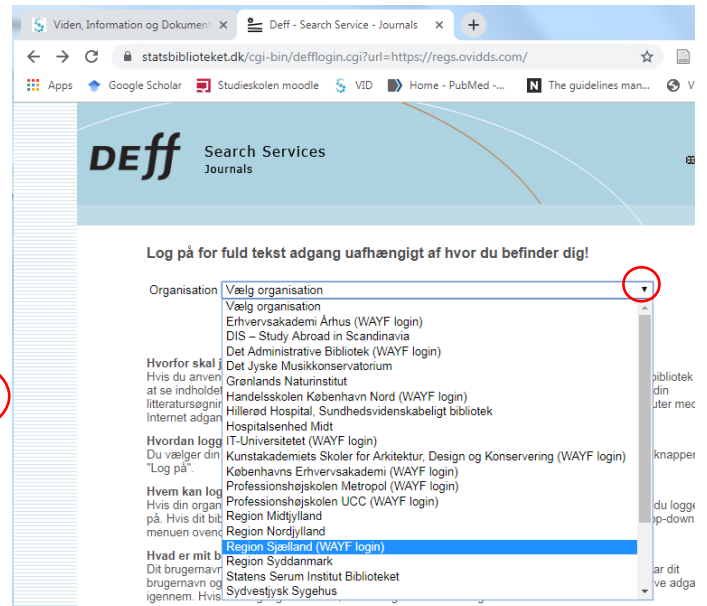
Viden, Information og Dokument ×
Deff - Search Service - Journals ×
+

statsbiblioteket.dk/cgi-bin/defflogin.cgi?url=https://regs.ovidds.com/

Apps Google Scholar Studieskolen moodle VID Home - PubMed -... The guidelines man...

DEff Search Services
Journals

Log på for fuld tekst adgang uafhængigt af hvor du befinder dig!

Organisation Vælg organisation

Vælg organisation
Erhvervsakademi Århus (WAYF login)
DIS – Study Abroad in Scandinavia
Det Administrative Bibliotek (WAYF login)
Det Jyske Musikkonservatorium
Grønlands Naturinstitut
Handelsskolen København Nord (WAYF login)
Hillerød Hospital, Sundhedsvidenskabeligt bibliotek
Hospitalsenhed Midt
IT-Universitetet (WAYF login)
Kunstakademiets Skoler for Arkitektur, Design og Konservering (WAYF login)
Københavns Erhvervsakademi (WAYF login)
Professionshøjskolen Metropol (WAYF login)
Professionshøjskolen UCC (WAYF login)
Region Midtjylland
Region Nordjylland
Region Sjælland (WAYF login)
Region Syddanmark
Statens Serum Institut Biblioteket
Sydvestjysk Sygehus

Hvorfor skal j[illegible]
Hvis du anven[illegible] bibliotek at se indholdet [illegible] din litteratursøgnin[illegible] uter med Internet adgan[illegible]

Hvordan logg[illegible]
Du vælger din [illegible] knappen "Log på".

Hvem kan log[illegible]
Hvis din organ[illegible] du logge på. Hvis dit bib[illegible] op-down menuen ovenc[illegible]

Hvad er mit b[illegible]
Dit brugernav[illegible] ar dit brugernavn og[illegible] ve adga igennem. Hvis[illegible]